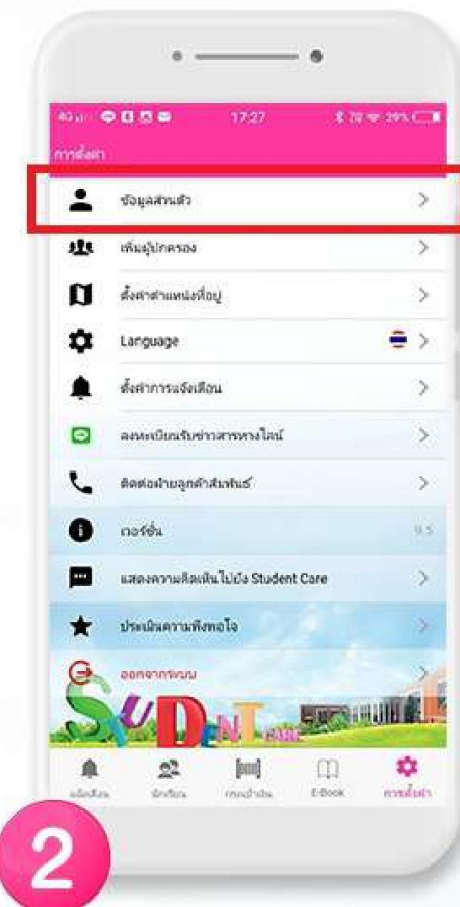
4G 17:27 29%

การตั้งค่า

ข้อมูลส่วนตัว

เพิ่มผู้ปกครอง

ตั้งค่าตำแหน่งที่อยู่

Language

ตั้งค่าการแจ้งเตือน

ลงทะเบียนรับข่าวสารทางไลน์

ติดต่อฝ่ายลูกค้าสัมพันธ์

เวอร์ชั่น 9.5

แสดงความคิดเห็นไปยัง Student Care

ประเมินความพึงพอใจ

ออกจากระบบ

STUDENT CARE

แจ้งเตือน นักเรียน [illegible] E-Book การตั้งค่า

2